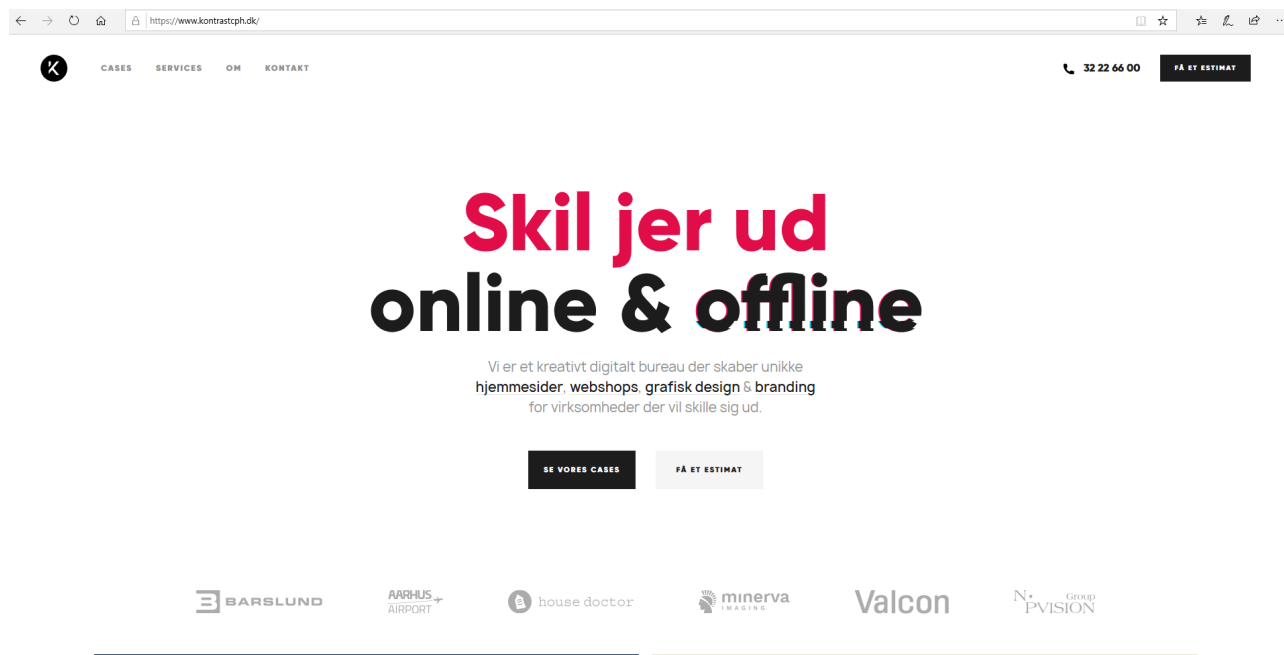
https://www.kontrastcph.dk/

CASES SERVICES OM KONTAKT

32 22 66 00

FÅ ET ESTIMAT

Skil jer ud online & offline

Vi er et kreativt digitalt bureau der skaber unikke hjemmesider, webshops, grafisk design & branding for virksomheder der vil skille sig ud.

SE VORES CASES

FÅ ET ESTIMAT

BARSLUND

AARHUS AIRPORT

house doctor

minerva IMAGING

Valcon

NPVISION Group